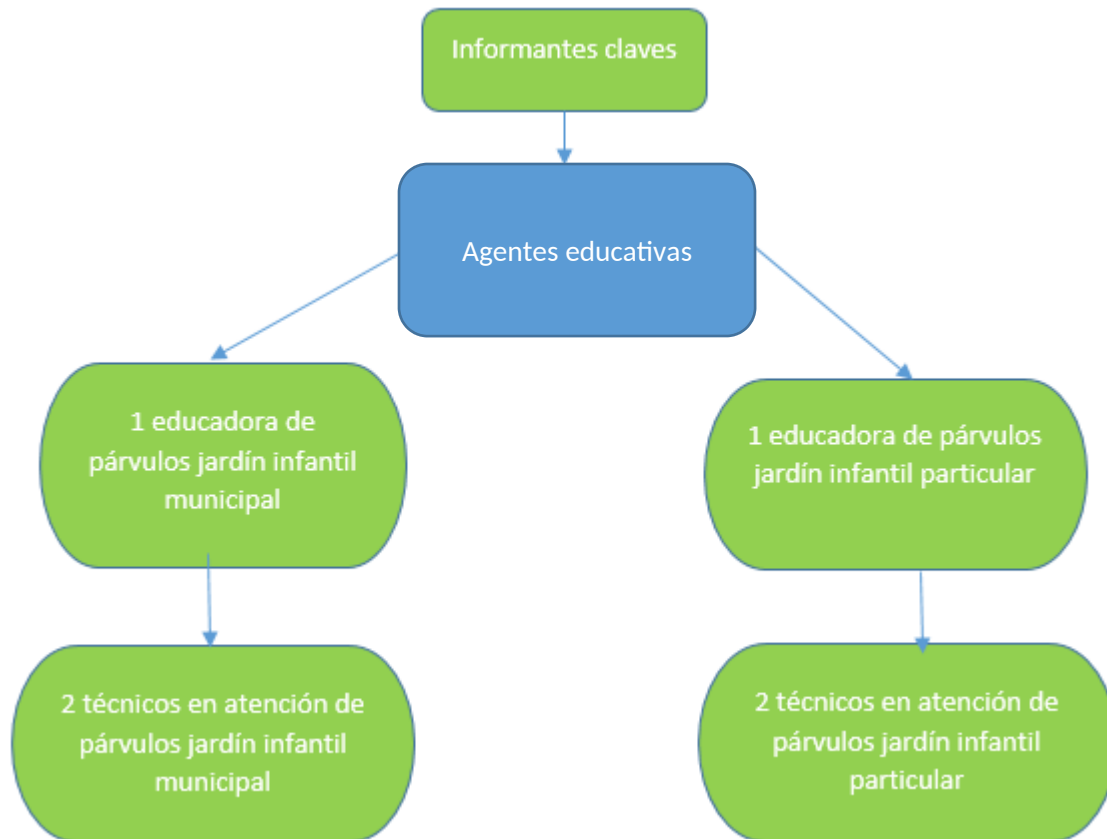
Informantes claves

Agentes educativas

1 educadora de párvulos jardín infantil municipal

1 educadora de párvulos jardín infantil particular

2 técnicos en atención de párvulos jardín infantil municipal

2 técnicos en atención de párvulos jardín infantil particular